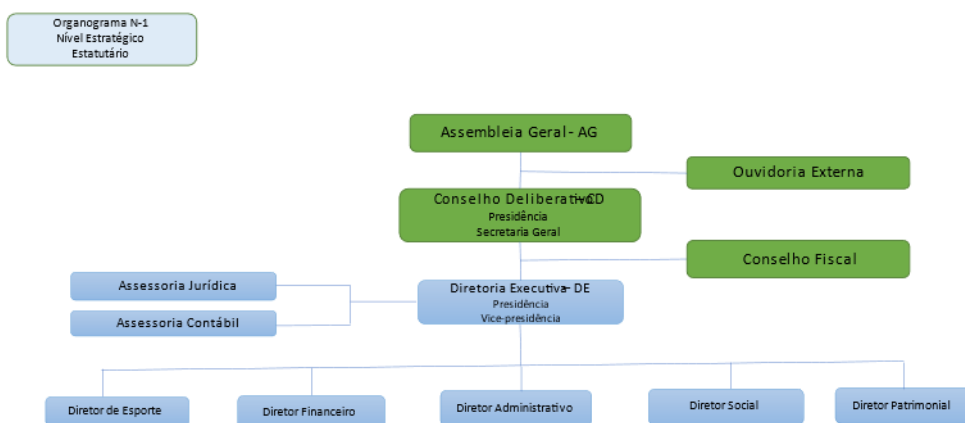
Organograma N-1
Nível Estratégico
Estatutário

Assembleia Geral - AG

Ouvidoria Externa

Conselho Deliberativo - CD
Presidência
Secretaria Geral

Conselho Fiscal

Assessoria Jurídica

Assessoria Contábil

Diretoria Executiva - DE
Presidência
Vice-presidência

Diretor de Esporte

Diretor Financeiro

Diretor Administrativo

Diretor Social

Diretor Patrimonial